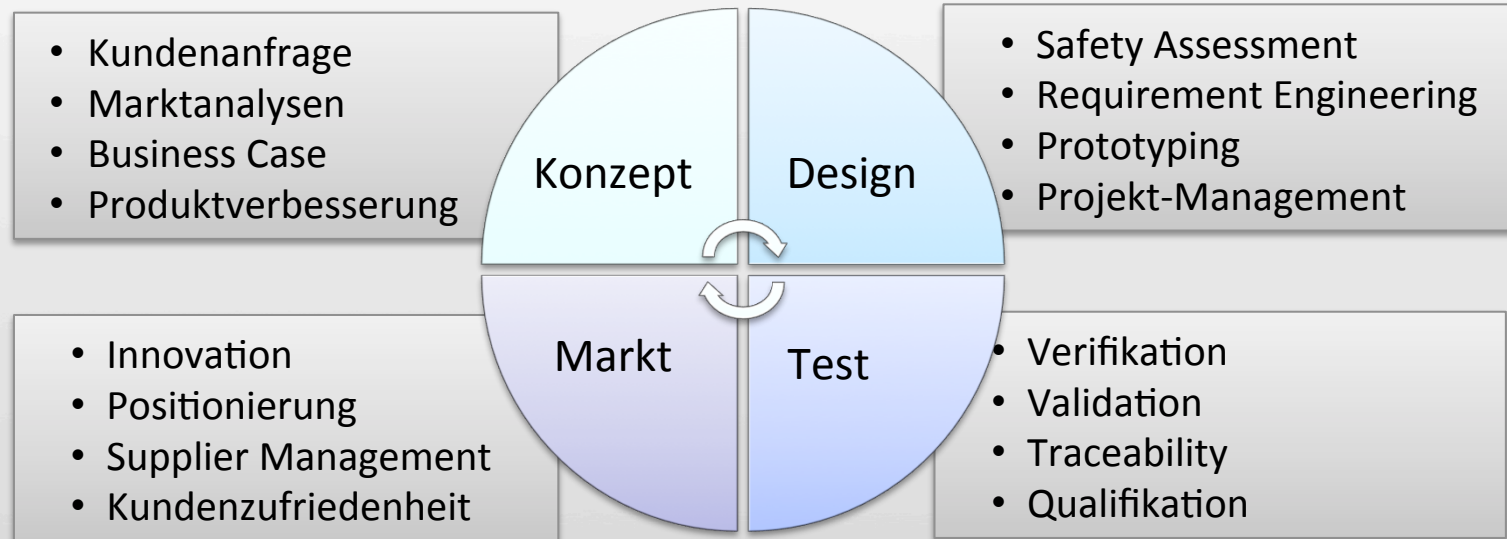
- Kundenanfrage
- Marktanalysen
- Business Case
- Produktverbesserung

Konzept

Design

- Safety Assessment
- Requirement Engineering
- Prototyping
- Projekt-Management

- Innovation
- Positionierung
- Supplier Management
- Kundenzufriedenheit

Markt

Test

- Verifikation
- Validation
- Traceability
- Qualifikation